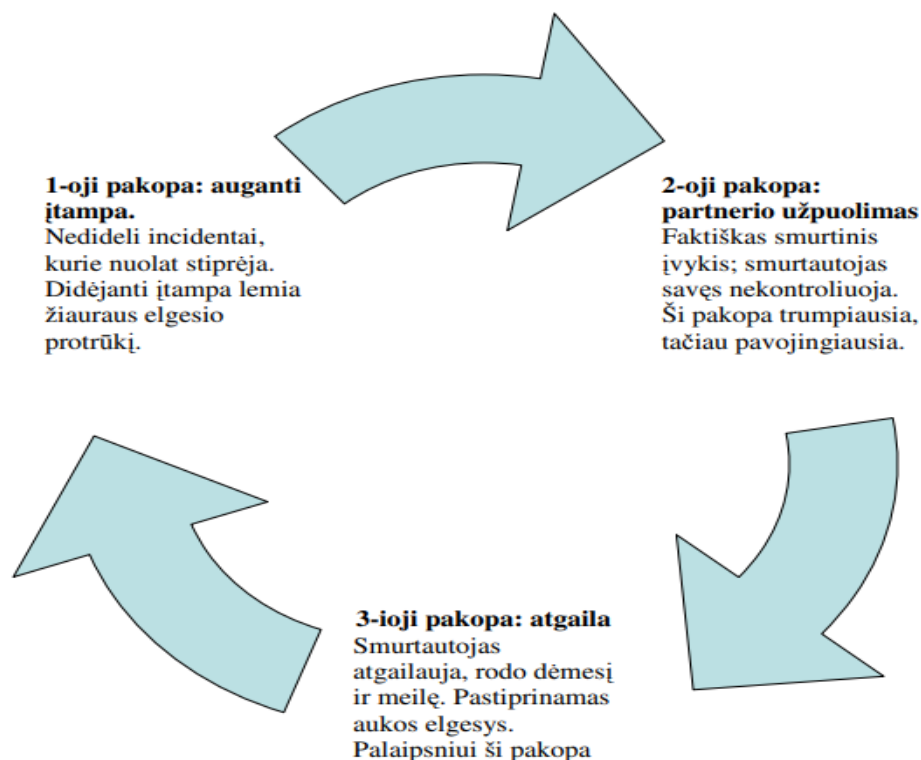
1-oji pakopa: auganti įtampa.
Nedideli incidentai, kurie nuolat stiprėja. Didėjanti įtampa lemia žiauraus elgesio protrūkį.

2-oji pakopa: partnerio užpuolimas
Faktiškas smurtinis įvykis; smurtautojas savęs nekontroliuoja. Ši pakopa trumpiausia, tačiau pavojingiausia.

3-ioji pakopa: atgaila
Smurtautojas atgailauja, rodo dėmesį ir meilę. Pastiprinamas aukos elgesys. Palaipsniui ši pakopa